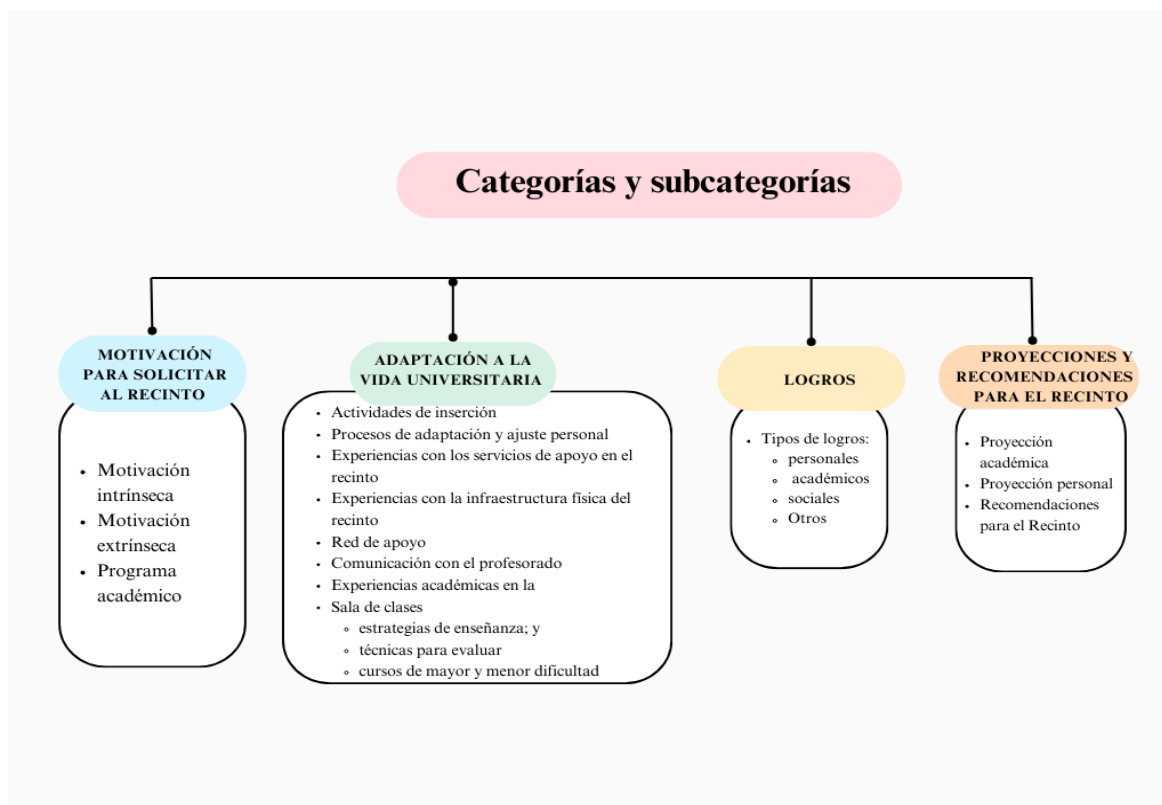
Categorías y subcategorías

MOTIVACIÓN PARA SOLICITAR AL RECINTO

- Motivación intrínseca
- Motivación extrínseca
- Programa académico

ADAPTACIÓN A LA VIDA UNIVERSITARIA

- Actividades de inserción
- Procesos de adaptación y ajuste personal
- Experiencias con los servicios de apoyo en el recinto
- Experiencias con la infraestructura física del recinto
- Red de apoyo
- Comunicación con el profesorado
- Experiencias académicas en la
- Sala de clases
  - estrategias de enseñanza; y
  - técnicas para evaluar
  - cursos de mayor y menor dificultad

LOGROS

- Tipos de logros:
  - personales
  - académicos
  - sociales
  - Otros

PROYECCIONES Y RECOMENDACIONES PARA EL RECINTO

- Proyección académica
- Proyección personal
- Recomendaciones para el Recinto